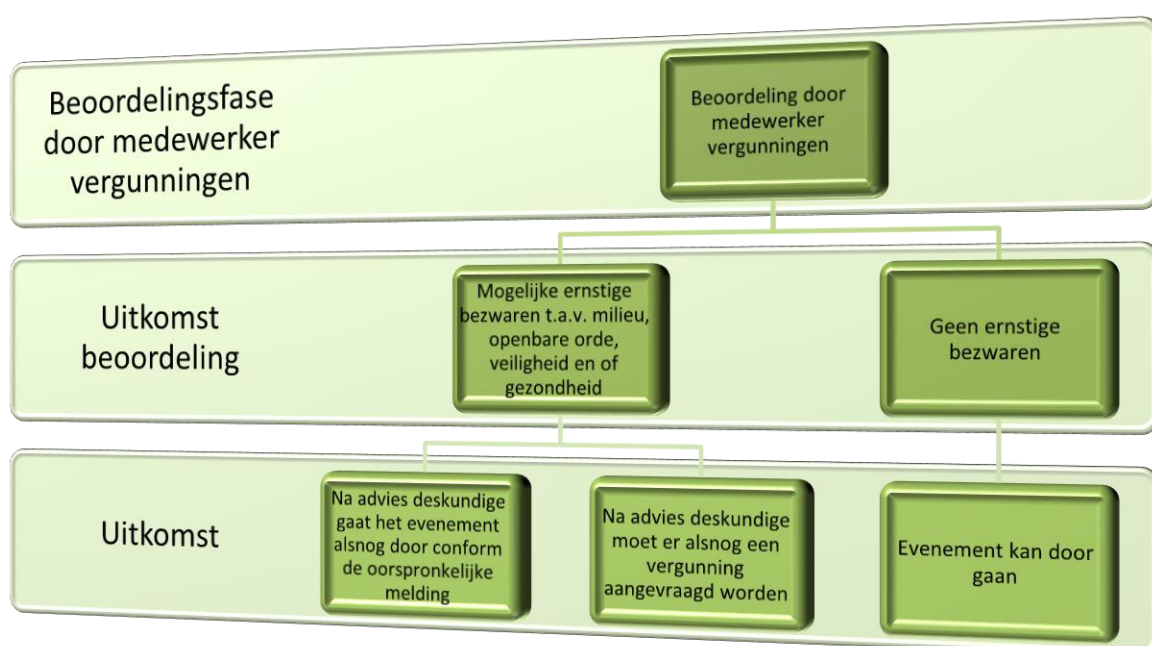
Beoordelingsfase door medewerker vergunningen

Beoordeling door medewerker vergunningen

Uitkomst beoordeling

Mogelijke ernstige bezwaren t.a.v. milieu, openbare orde, veiligheid en of gezondheid

Geen ernstige bezwaren

Uitkomst

Na advies deskundige gaat het evenement alsnog door conform de oorspronkelijke melding

Na advies deskundige moet er alsnog een vergunning aangevraagd worden

Evenement kan door gaan